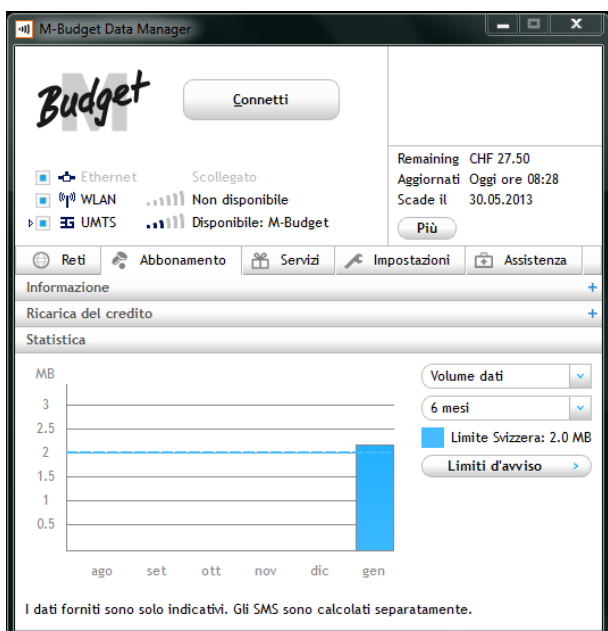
M-Budget Data Manager

Budget M

Connetti

Ethernet Scollegato
WLAN Non disponibile
UMTS Disponibile: M-Budget

Remaining CHF 27.50
Aggiornati Oggi ore 08:28
Scade il 30.05.2013
Più

Reti | Abbonamento | Servizi | Impostazioni | Assistenza

Informazione +
Ricarica del credito +
Statistica

MB
3
2.5
2
1.5
1
0.5

ago set ott nov dic gen

Volume dati
6 mesi
Limite Svizzera: 2.0 MB
Limiti d'avviso

I dati forniti sono solo indicativi. Gli SMS sono calcolati separatamente.